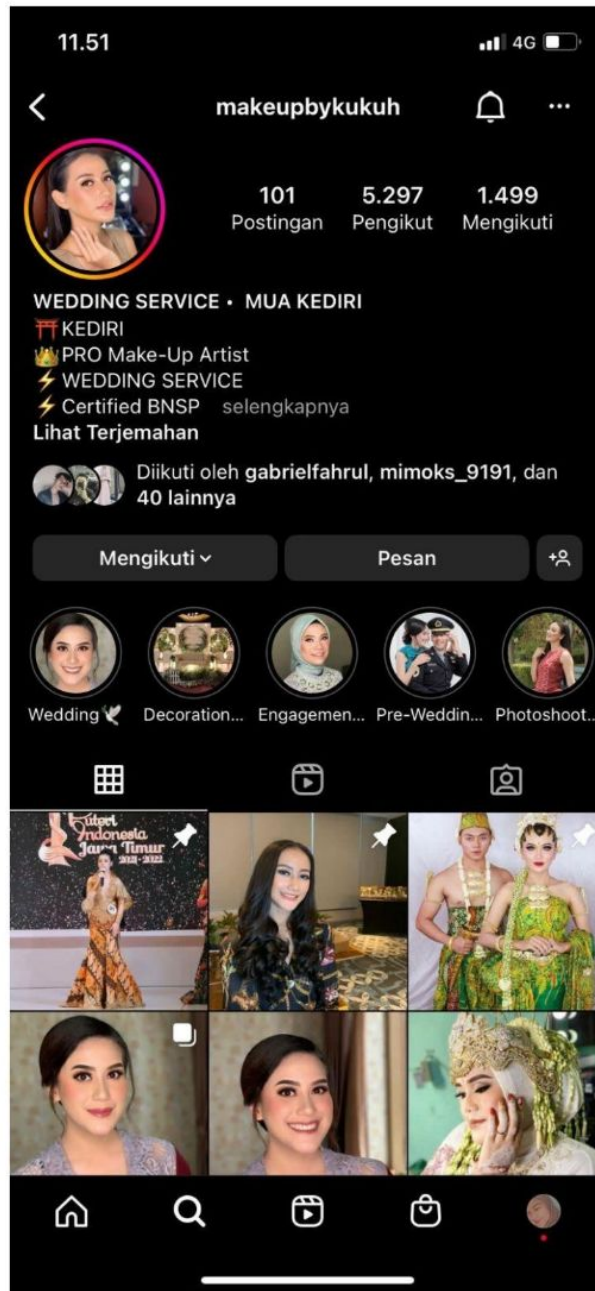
11.51

4G

makeupbykukuh

101 Postingan
5.297 Pengikut
1.499 Mengikuti

WEDDING SERVICE • MUA KEDIRI
⛩KEDIRI
👑PRO Make-Up Artist
⚡WEDDING SERVICE
⚡Certified BNSP selengkapnya
Lihat Terjemahan

Diikuti oleh gabrielfahrul, mimoks_9191, dan 40 lainnya

Mengikuti
Pesan

Wedding
Decoration...
Engagemen...
Pre-Weddin...
Photoshoot...

Puteri Indonesia Jawa Timur 2021-2022